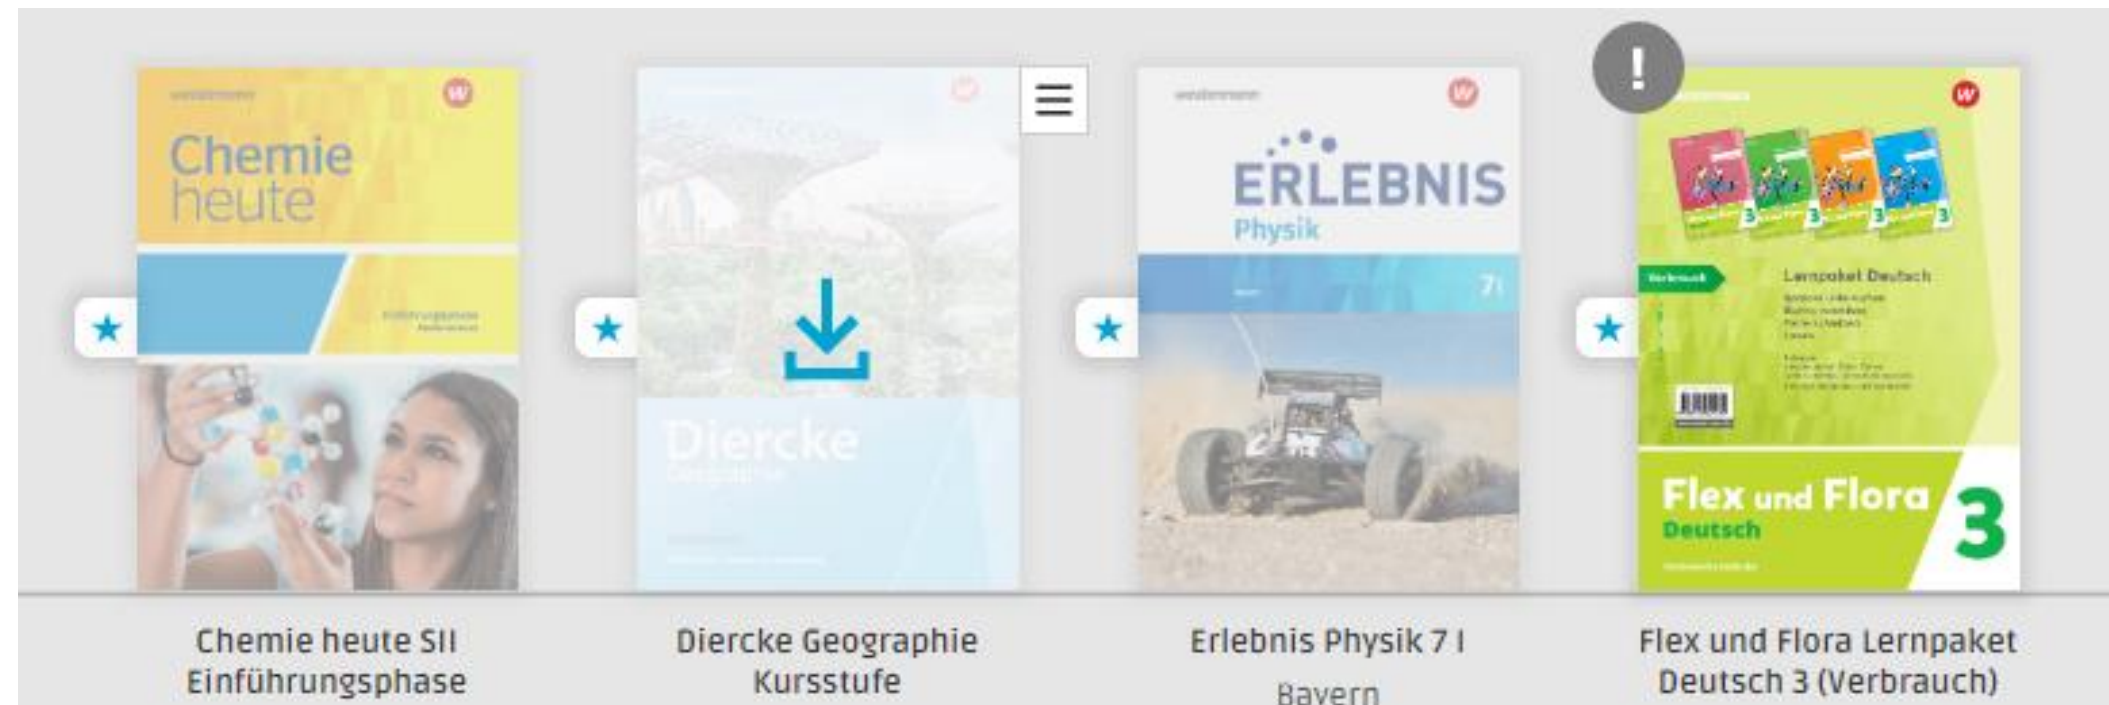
Chemie heute

Einführungsphase

Diercke Geographie

ERLEBNIS Physik

7 I

!

Lernpaket Deutsch

Flex und Flora Deutsch 3

Chemie heute SII Einführungsphase

Diercke Geographie Kursstufe

Erlebnis Physik 7 I

Bayern

Flex und Flora Lernpaket Deutsch 3 (Verbrauch)